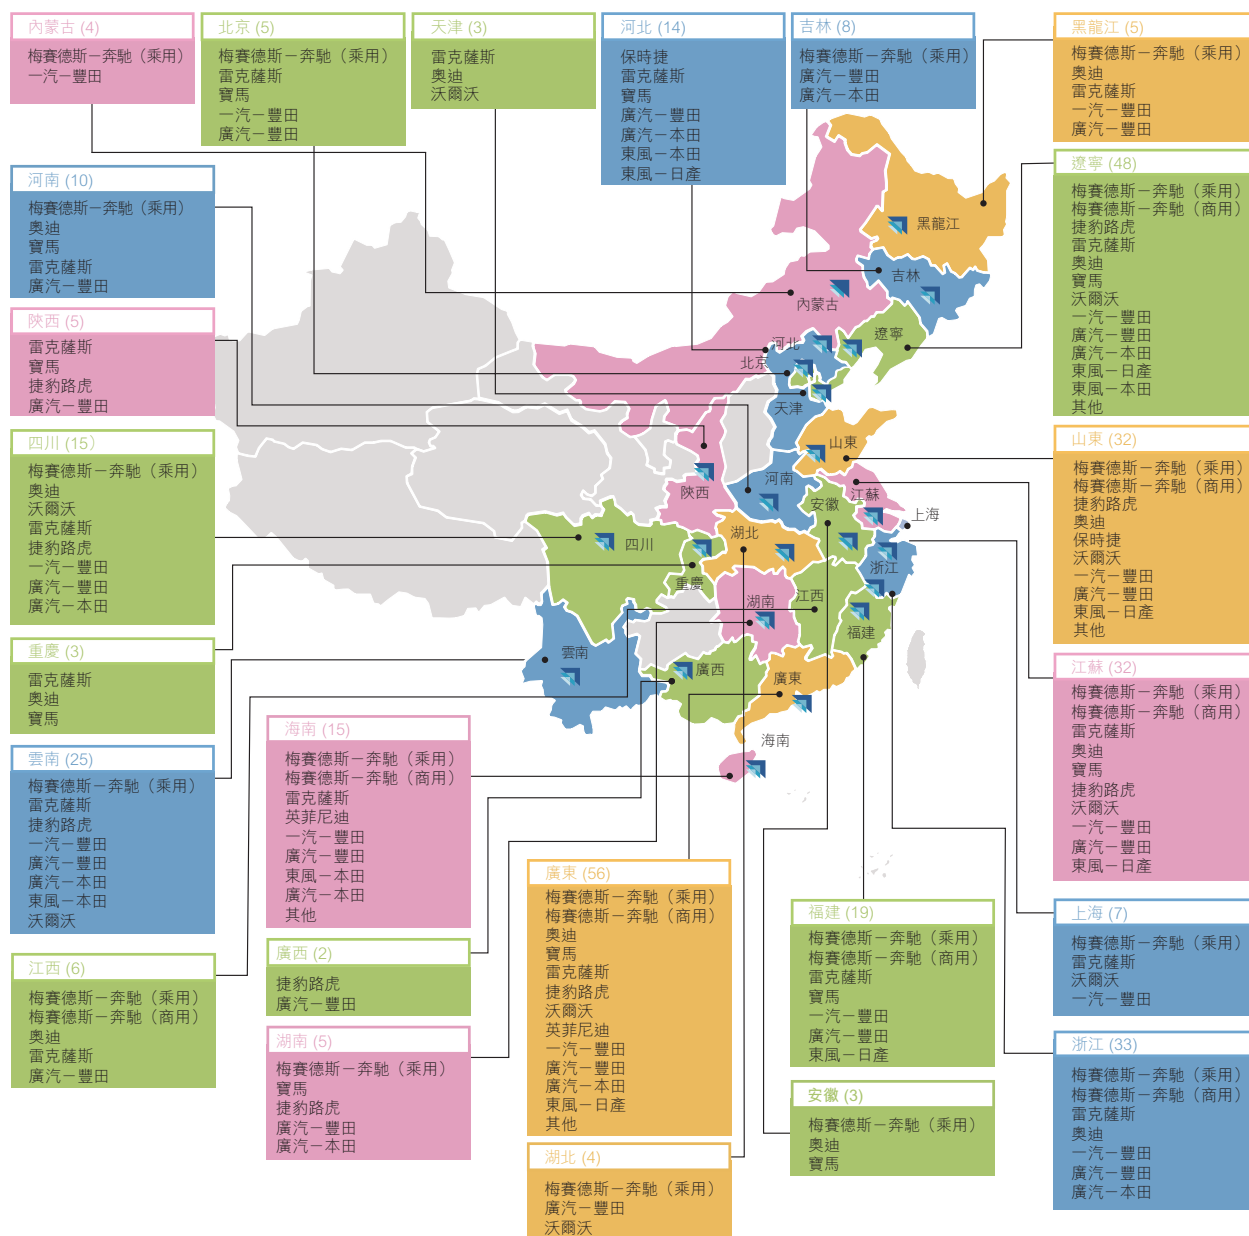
內蒙古 (4)
梅賽德斯－奔馳（乘用）
一汽－豐田

北京 (5)
梅賽德斯－奔馳（乘用）
雷克薩斯
寶馬
一汽－豐田
廣汽－豐田

天津 (3)
雷克薩斯
奧迪
沃爾沃

河北 (14)
保時捷
雷克薩斯
寶馬
廣汽－豐田
廣汽－本田
東風－本田
東風－日產

吉林 (8)
梅賽德斯－奔馳（乘用）
廣汽－豐田
廣汽－本田

黑龍江 (5)
梅賽德斯－奔馳（乘用）
奧迪
雷克薩斯
一汽－豐田
廣汽－豐田

河南 (10)
梅賽德斯－奔馳（乘用）
奧迪
寶馬
雷克薩斯
廣汽－豐田

遼寧 (48)
梅賽德斯－奔馳（乘用）
梅賽德斯－奔馳（商用）
捷豹路虎
雷克薩斯
奧迪
寶馬
沃爾沃
一汽－豐田
廣汽－豐田
廣汽－本田
東風－日產
東風－本田
其他

陝西 (5)
雷克薩斯
寶馬
捷豹路虎
廣汽－豐田

四川 (15)
梅賽德斯－奔馳（乘用）
奧迪
沃爾沃
雷克薩斯
捷豹路虎
一汽－豐田
廣汽－豐田
廣汽－本田

山東 (32)
梅賽德斯－奔馳（乘用）
梅賽德斯－奔馳（商用）
捷豹路虎
奧迪
保時捷
沃爾沃
一汽－豐田
廣汽－豐田
東風－日產
其他

黑龍江
吉林
內蒙古
遼寧
河北
北京
天津
山東
河南
陝西
江蘇
安徽
上海
四川
湖北
重慶
浙江
湖南
江西
福建
雲南
廣西
廣東
海南

重慶 (3)
雷克薩斯
奧迪
寶馬

江蘇 (32)
梅賽德斯－奔馳（乘用）
梅賽德斯－奔馳（商用）
雷克薩斯
奧迪
寶馬
捷豹路虎
沃爾沃
一汽－豐田
廣汽－豐田
東風－日產

海南 (15)
梅賽德斯－奔馳（乘用）
梅賽德斯－奔馳（商用）
雷克薩斯
英菲尼迪
一汽－豐田
廣汽－豐田
東風－本田
廣汽－本田
其他

雲南 (25)
梅賽德斯－奔馳（乘用）
雷克薩斯
捷豹路虎
一汽－豐田
廣汽－豐田
廣汽－本田
東風－本田
沃爾沃

廣東 (56)
梅賽德斯－奔馳（乘用）
梅賽德斯－奔馳（商用）
奧迪
寶馬
雷克薩斯
捷豹路虎
沃爾沃
英菲尼迪
一汽－豐田
廣汽－豐田
廣汽－本田
東風－日產
其他

廣西 (2)
捷豹路虎
廣汽－豐田

江西 (6)
梅賽德斯－奔馳（乘用）
梅賽德斯－奔馳（商用）
奧迪
雷克薩斯
廣汽－豐田

福建 (19)
梅賽德斯－奔馳（乘用）
梅賽德斯－奔馳（商用）
雷克薩斯
寶馬
一汽－豐田
廣汽－豐田
東風－日產

上海 (7)
梅賽德斯－奔馳（乘用）
雷克薩斯
沃爾沃
一汽－豐田

浙江 (33)
梅賽德斯－奔馳（乘用）
梅賽德斯－奔馳（商用）
雷克薩斯
奧迪
一汽－豐田
廣汽－豐田
廣汽－本田

湖南 (5)
梅賽德斯－奔馳（乘用）
寶馬
捷豹路虎
廣汽－豐田
廣汽－本田

安徽 (3)
梅賽德斯－奔馳（乘用）
奧迪
寶馬

湖北 (4)
梅賽德斯－奔馳（乘用）
廣汽－豐田
沃爾沃